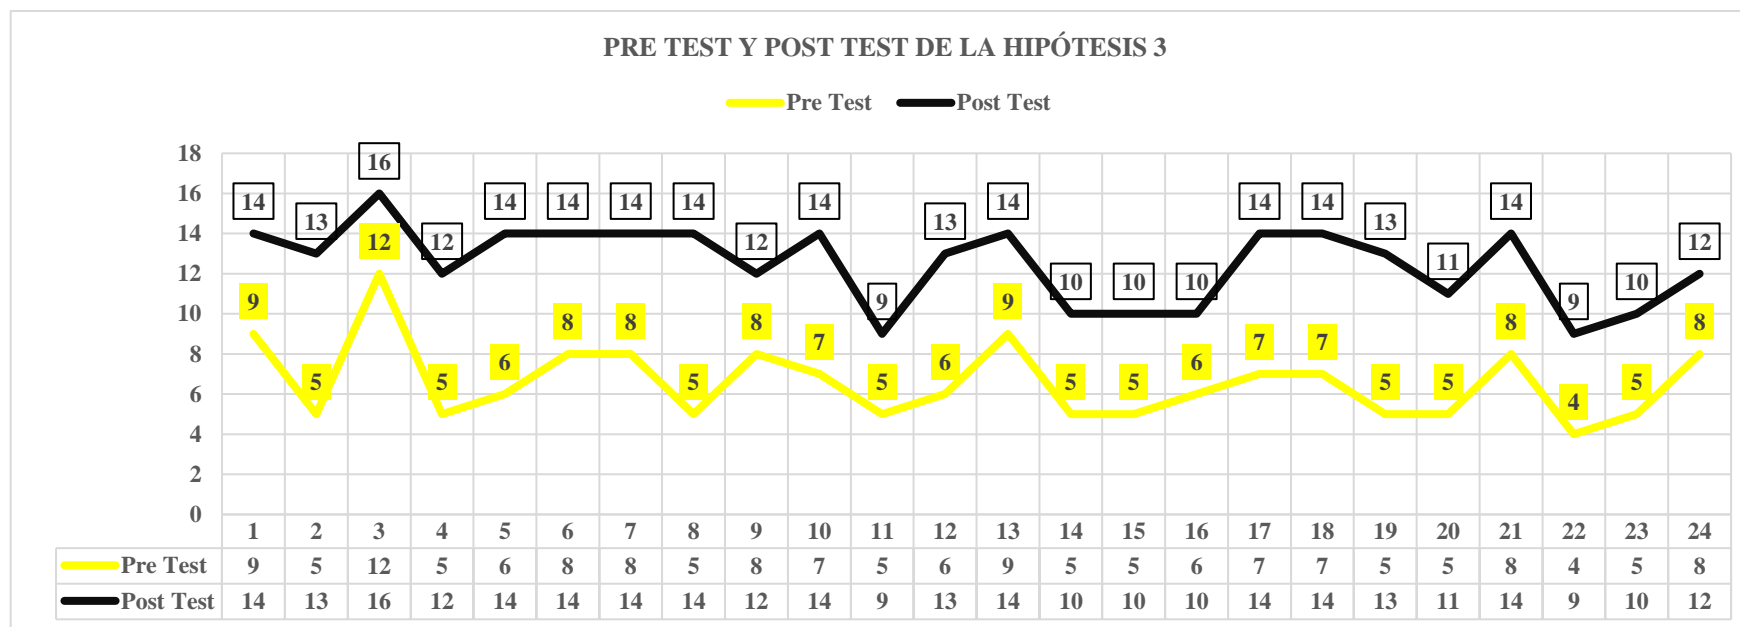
PRE TEST Y POST TEST DE LA HIPÓTESIS 3

Pre Test    Post Test

18
16
14
12
10
8
6
4
2
0

14 13 16 12 14 14 14 14 12 14 9 13 14 10 10 10 14 14 13 11 14 9 10 12

9 5 12 5 6 8 8 5 8 7 5 6 9 5 5 6 7 7 5 5 8 4 5 8

| | 1 | 2 | 3 | 4 | 5 | 6 | 7 | 8 | 9 | 10 | 11 | 12 | 13 | 14 | 15 | 16 | 17 | 18 | 19 | 20 | 21 | 22 | 23 | 24 |
|---|---|---|---|---|---|---|---|---|---|---|---|---|---|---|---|---|---|---|---|---|---|---|---|---|
| Pre Test | 9 | 5 | 12 | 5 | 6 | 8 | 8 | 5 | 8 | 7 | 5 | 6 | 9 | 5 | 5 | 6 | 7 | 7 | 5 | 5 | 8 | 4 | 5 | 8 |
| Post Test | 14 | 13 | 16 | 12 | 14 | 14 | 14 | 14 | 12 | 14 | 9 | 13 | 14 | 10 | 10 | 10 | 14 | 14 | 13 | 11 | 14 | 9 | 10 | 12 |